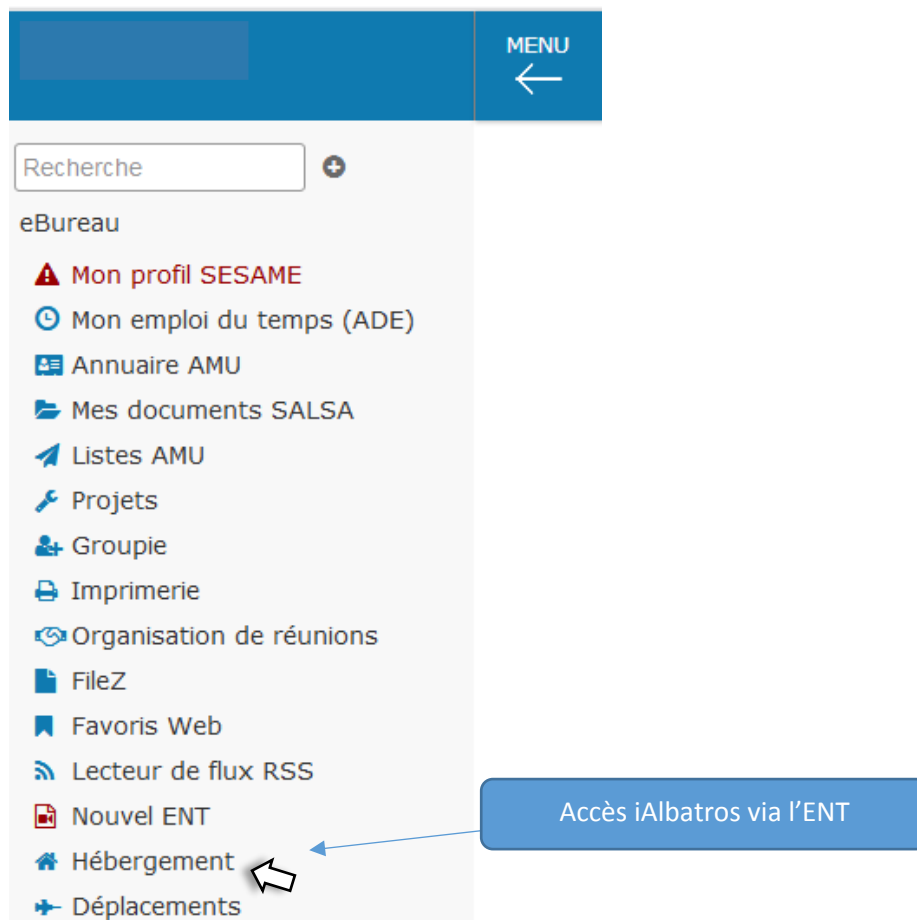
MENU

Recherche

eBureau

Mon profil SESAME
Mon emploi du temps (ADE)
Annuaire AMU
Mes documents SALSA
Listes AMU
Projets
Groupie
Imprimerie
Organisation de réunions
FileZ
Favoris Web
Lecteur de flux RSS
Nouvel ENT
Hébergement
Déplacements

Accès iAlbatros via l'ENT